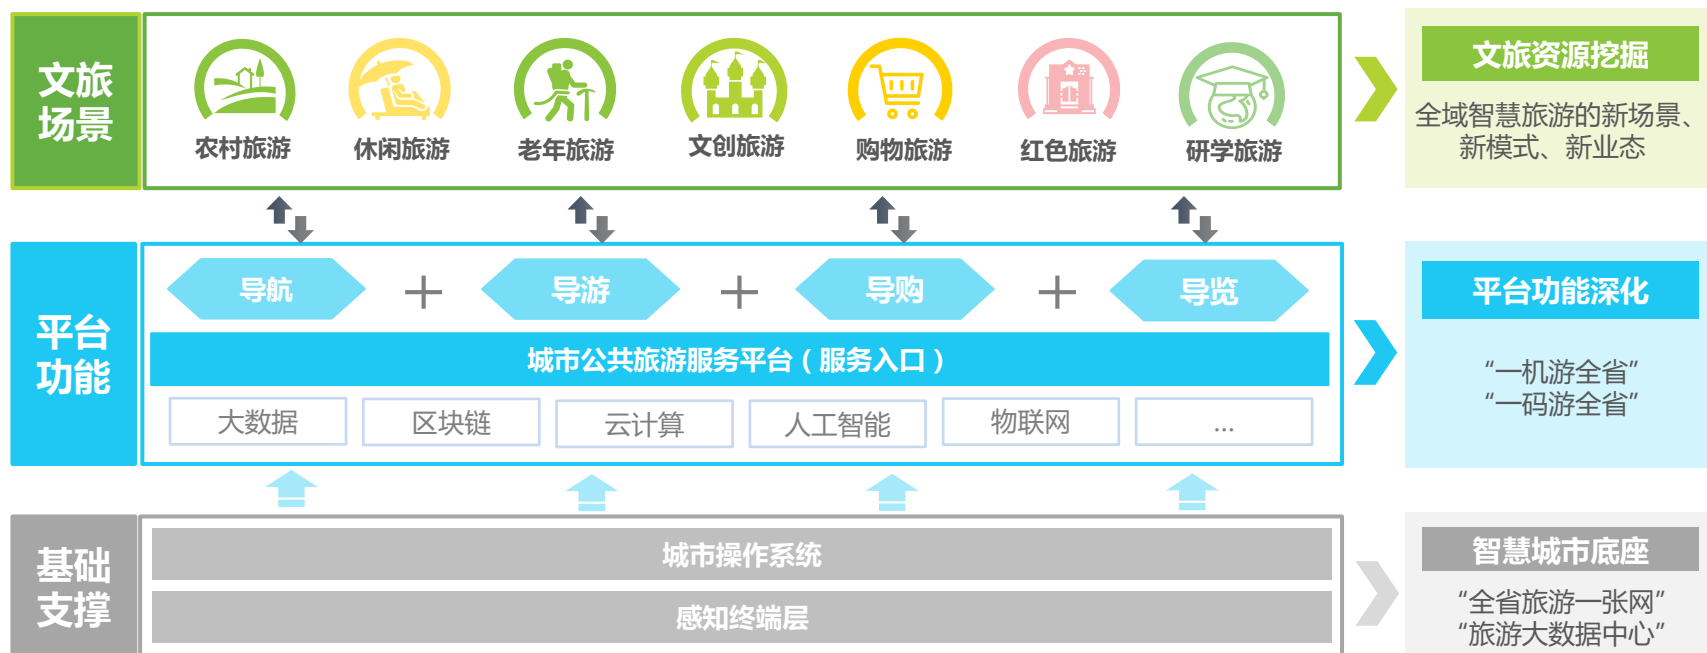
文旅场景

农村旅游　休闲旅游　老年旅游　文创旅游　购物旅游　红色旅游　研学旅游

文旅资源挖掘

全域智慧旅游的新场景、新模式、新业态

平台功能

导航 + 导游 + 导购 + 导览

城市公共旅游服务平台（服务入口）

大数据　区块链　云计算　人工智能　物联网　...

平台功能深化

“一机游全省”
“一码游全省”

基础支撑

城市操作系统

感知终端层

智慧城市底座

“全省旅游一张网”
“旅游大数据中心”